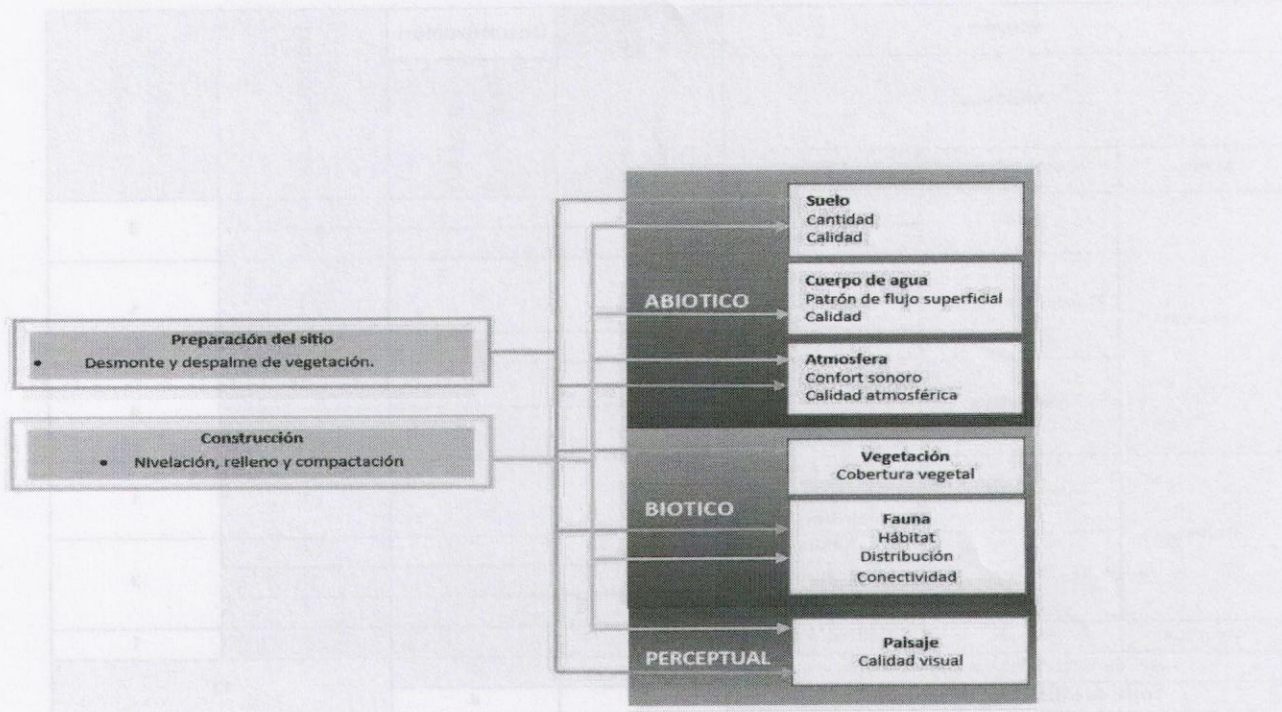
Preparación del sitio
• Desmonte y despalme de vegetación.

Construcción
• Nivelación, relleno y compactación

ABIOTICO

Suelo
Cantidad
Calidad

Cuerpo de agua
Patrón de flujo superficial
Calidad

Atmosfera
Confort sonoro
Calidad atmosférica

BIOTICO

Vegetación
Cobertura vegetal

Fauna
Hábitat
Distribución
Conectividad

PERCEPTUAL

Paisaje
Calidad visual